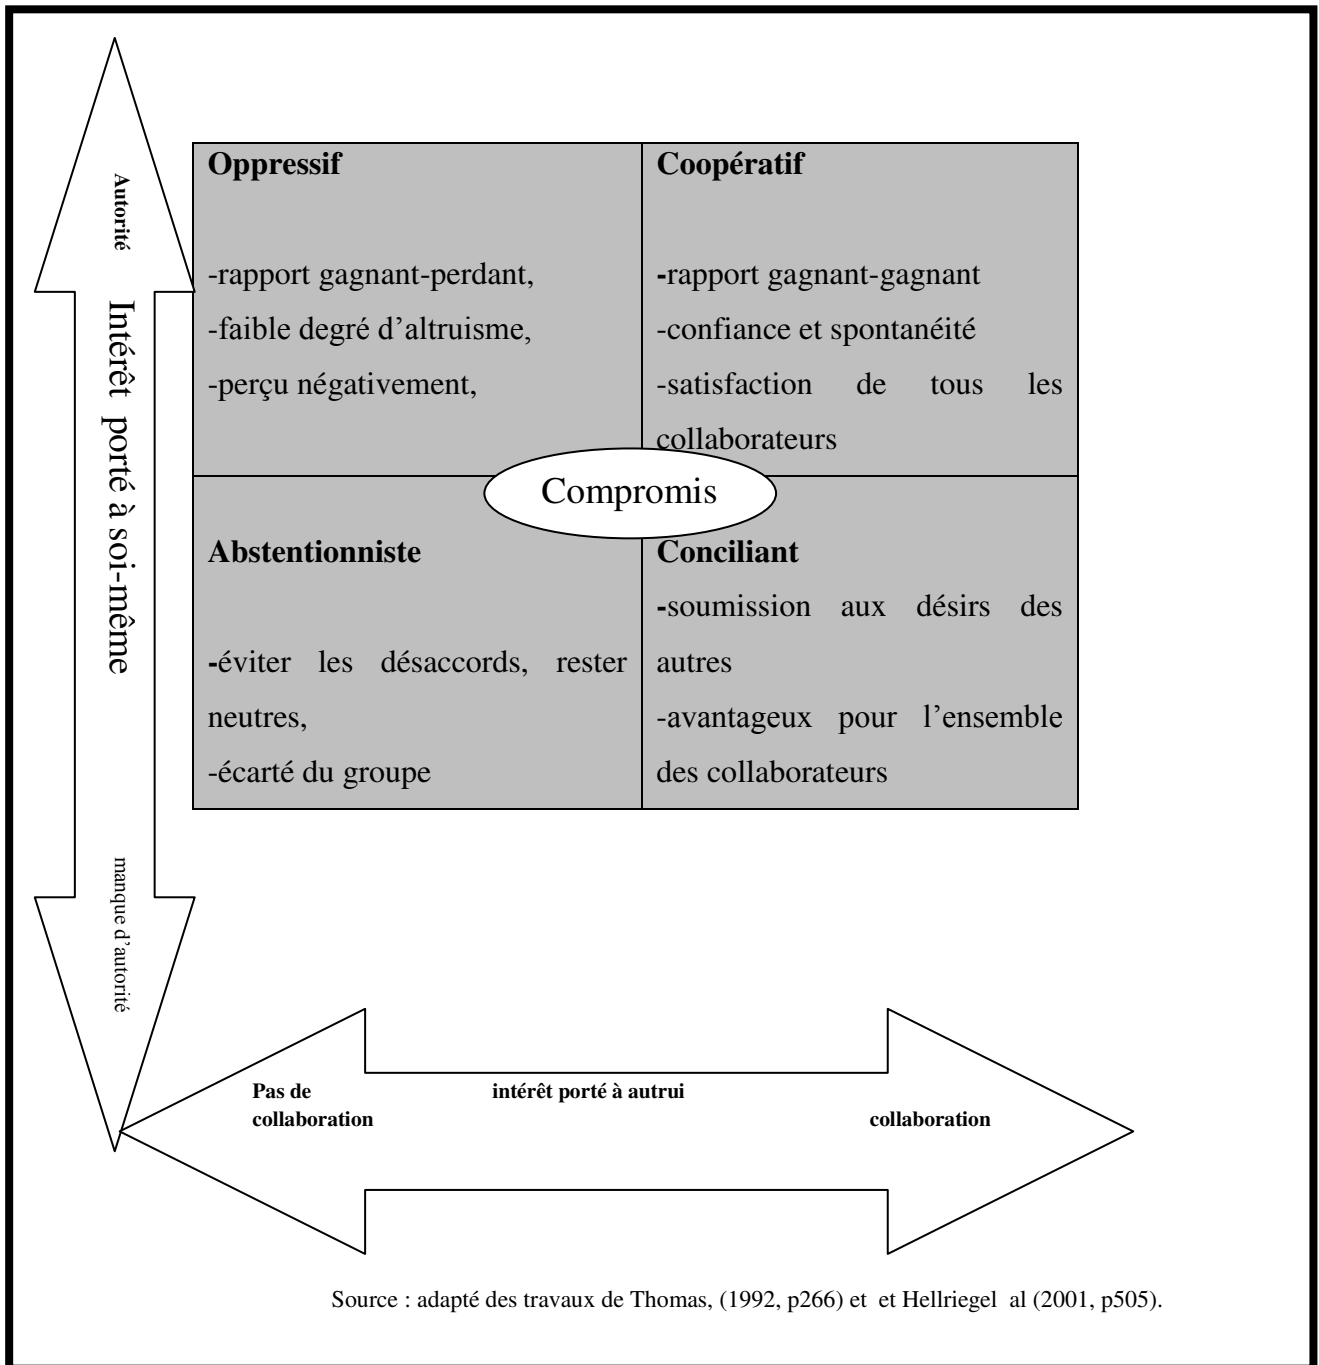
Autorité

Intérêt porté à soi-même

manque d'autorité

| **Oppressif**<br><br>-rapport gagnant-perdant,<br>-faible degré d'altruisme,<br>-perçu négativement, | **Coopératif**<br><br>-rapport gagnant-gagnant<br>-confiance et spontanéité<br>-satisfaction de tous les collaborateurs |
|---|---|
| **Abstentionniste**<br><br>-éviter les désaccords, rester neutres,<br>-écarté du groupe | **Conciliant**<br>-soumission aux désirs des autres<br>-avantageux pour l'ensemble des collaborateurs |

Compromis

**Pas de collaboration**

**intérêt porté à autrui**

**collaboration**

Source : adapté des travaux de Thomas, (1992, p266) et et Hellriegel al (2001, p505).